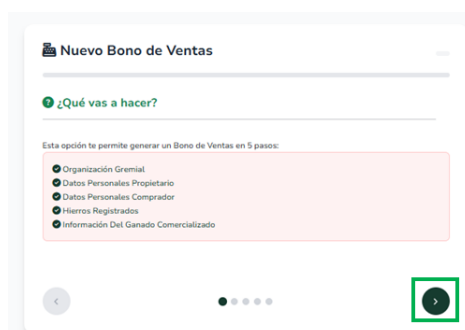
Nuevo Bono de Ventas

¿Qué vas a hacer?

Esta opción te permite generar un Bono de Ventas en 5 pasos:

Organización Gremial
Datos Personales Propietario
Datos Personales Comprador
Hierros Registrados
Información Del Ganado Comercializado

‹

›